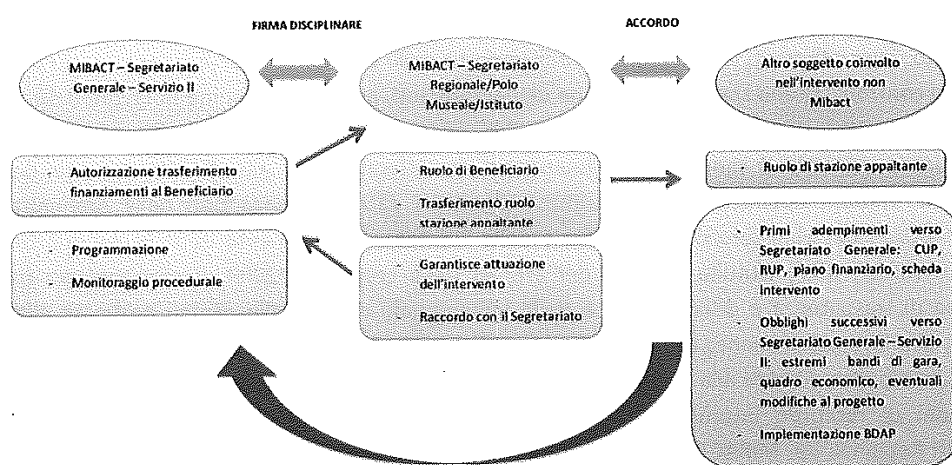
FIRMA DISCIPLINARE

ACCORDO

MIBACT – Segretariato Generale – Servizio II

MiBACT – Segretariato Regionale/Polo Museale/Istituto

Altro soggetto coinvolto nell'intervento non Mibact

- Autorizzazione trasferimento finanziamenti al Beneficiario

- Ruolo di Beneficiario

- Trasferimento ruolo stazione appaltante

- Ruolo di stazione appaltante

- Programmazione

- Monitoraggio procedurale

- Garantisce attuazione dell'intervento

- Raccordo con il Segretariato

- Primi adempimenti verso Segretariato Generale: CUP, RUP, piano finanziario, scheda intervento

- Obblighi successivi verso Segretariato Generale – Servizio II: estremi bandi di gara, quadro economico, eventuali modifiche al progetto

- Implementazione BDAP